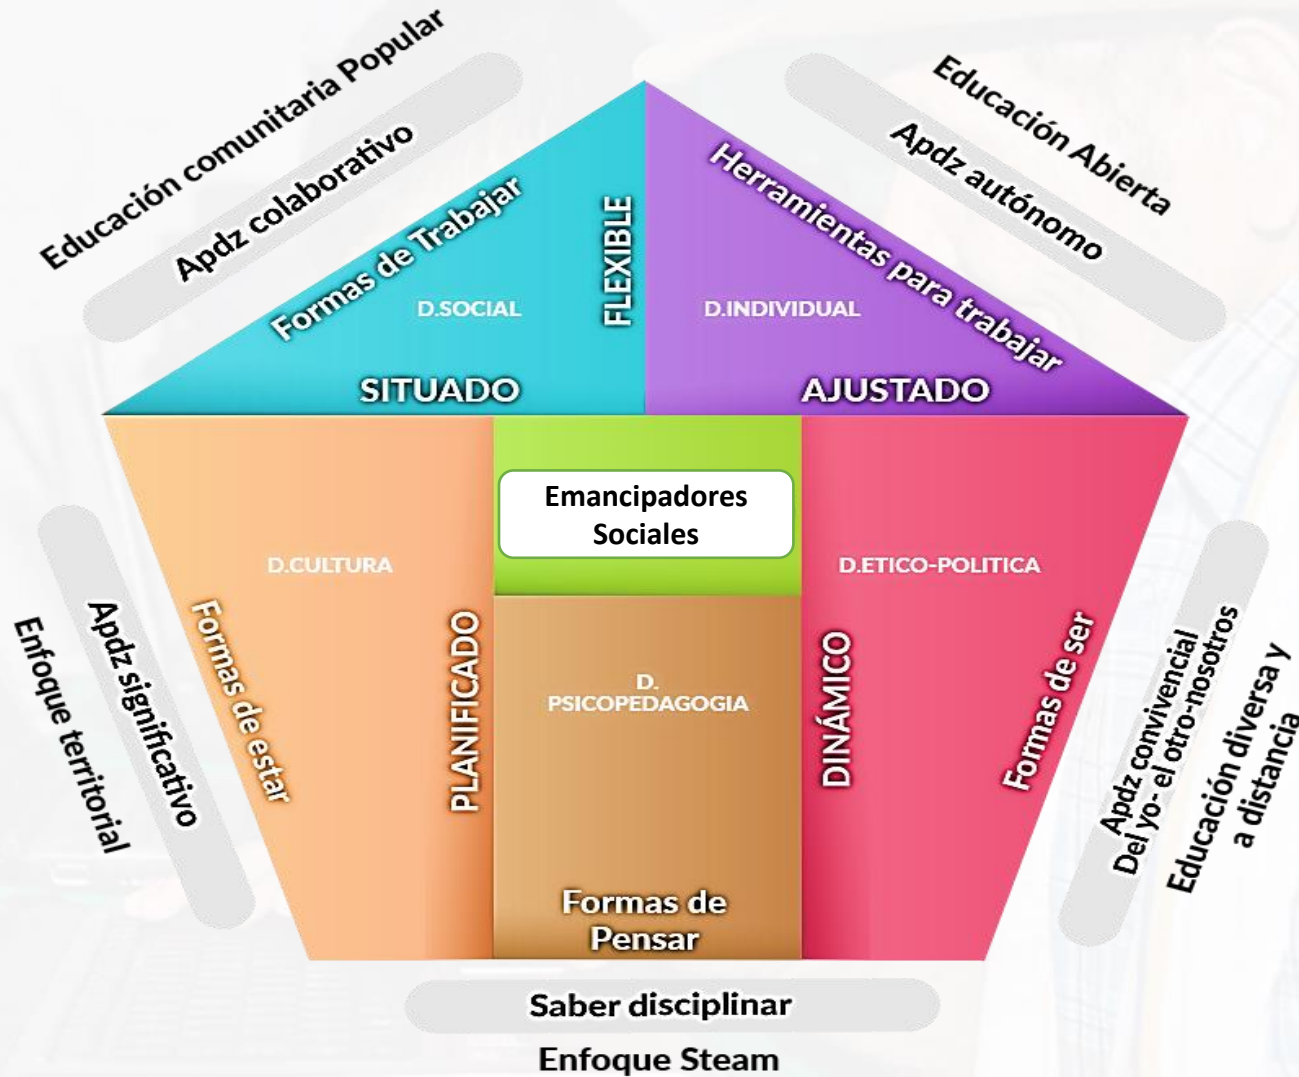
Educación comunitaria Popular

Apdz colaborativo

Formas de Trabajar

D.SOCIAL

FLEXIBLE

SITUADO

Educación Abierta

Apdz autónomo

Herramientas para trabajar

D.INDIVIDUAL

AJUSTADO

Emancipadores Sociales

D.CULTURA

Formas de estar

PLANIFICADO

D. PSICOPEDAGOGIA

Formas de Pensar

D.ETICO-POLITICA

DINÁMICO

Formas de ser

Enfoque territorial

Apdz significativo

Apdz convivencial Del yo- el otro-nosotros

Educación diversa y a distancia

Saber disciplinar

Enfoque Steam